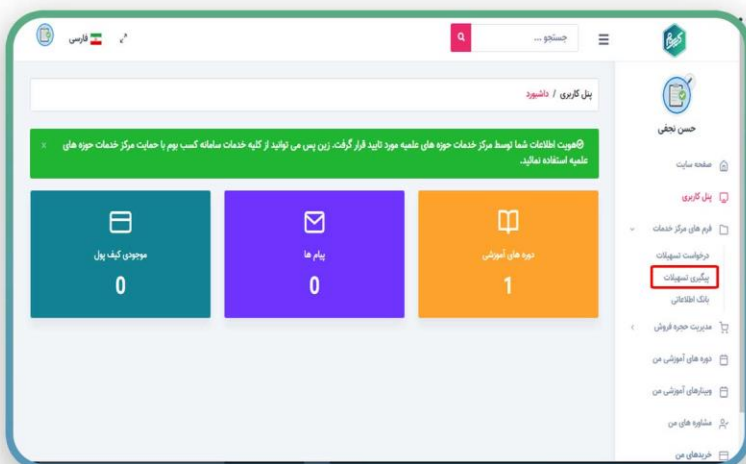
فارسی

جستجو ...

پنل کاربری / داشبورد

هویت اطلاعات شما توسط مرکز خدمات حوزه های علمیه مورد تایید قرار گرفت. زین پس می توانید از کلیه خدمات سامانه کسب بوم با حمایت مرکز خدمات حوزه های علمیه استفاده نمائید.

دوره های آموزشی
1

پیام ها
0

موجودی کیف پول
0

حسن نجفی

صفحه سایت
پنل کاربری
فرم های مرکز خدمات
درخواست تسهیلات
پیگیری تسهیلات
بانک اطلاعاتی
مدیریت حجره فروش
دوره های آموزشی من
وبینارهای آموزشی من
مشاوره های من
خریدهای من